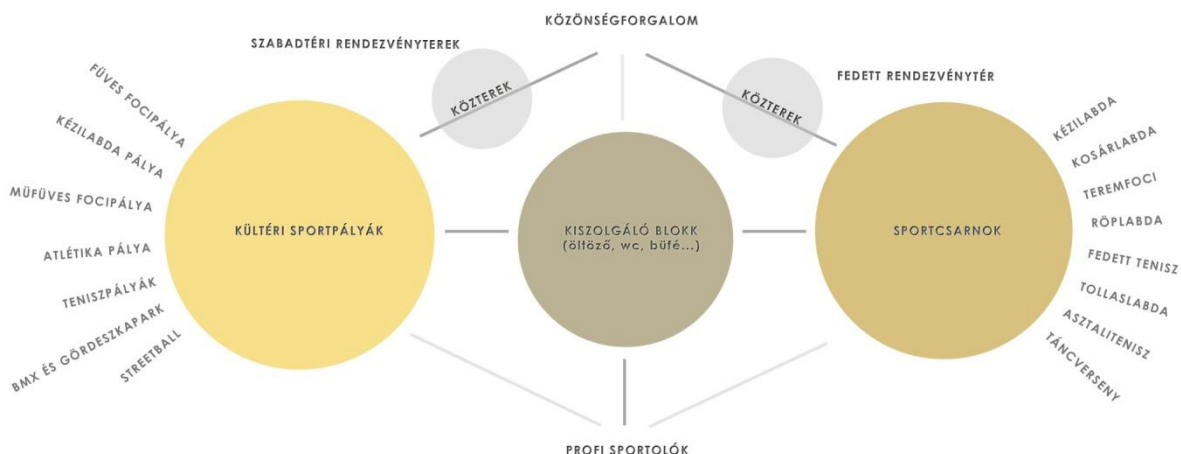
KÖZÖNSÉGFORGALOM

SZABADTÉRI RENDEZVÉNYTEREK

KÖZTEREK

KÖZTEREK

FEDETT RENDEZVÉNYTÉR

FÜVES FOCIPÁLYA

KÉZILABDA PÁLYA

MŰFÜVES FOCIPÁLYA

ATLÉTIKA PÁLYA

TENISZPÁLYÁK

BMX ÉS GÖRDESZKAPARK

STREETBALL

KÜLTÉRI SPORTPÁLYÁK

KISZOLGÁLÓ BLOKK
(öltöző, wc, büfé...)

SPORTCSARNOK

KÉZILABDA

KOSÁRLABDA

TEREMFOCI

RÖPLABDA

FEDETT TENISZ

TOLLASLABDA

ASZTALITENISZ

TÁNCVERSENY

PROFI SPORTOLÓK